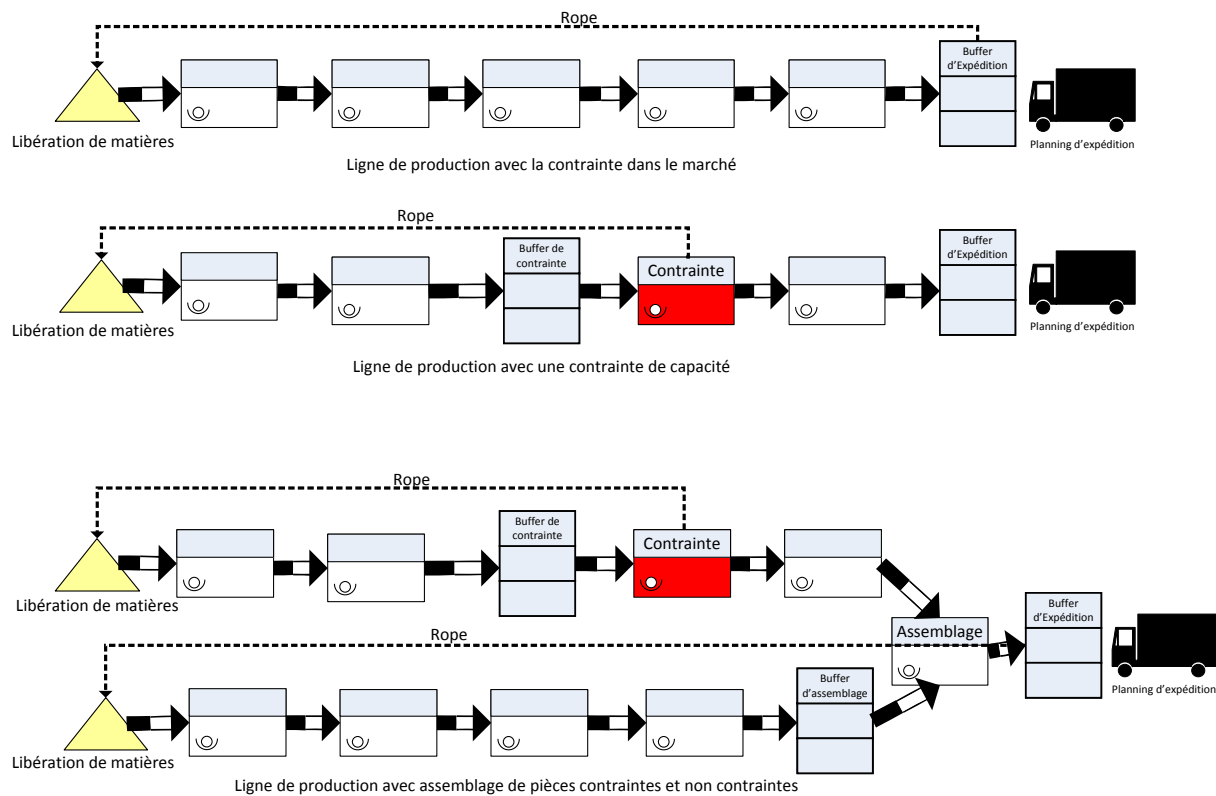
Rope

Buffer d'Expédition

Libération de matières

Planning d'expédition

Ligne de production avec la contrainte dans le marché

Rope

Buffer de contrainte

Contrainte

Buffer d'Expédition

Libération de matières

Planning d'expédition

Ligne de production avec une contrainte de capacité

Rope

Buffer de contrainte

Contrainte

Libération de matières

Assemblage

Buffer d'Expédition

Rope

Buffer d'assemblage

Planning d'expédition

Libération de matières

Ligne de production avec assemblage de pièces contraintes et non contraintes